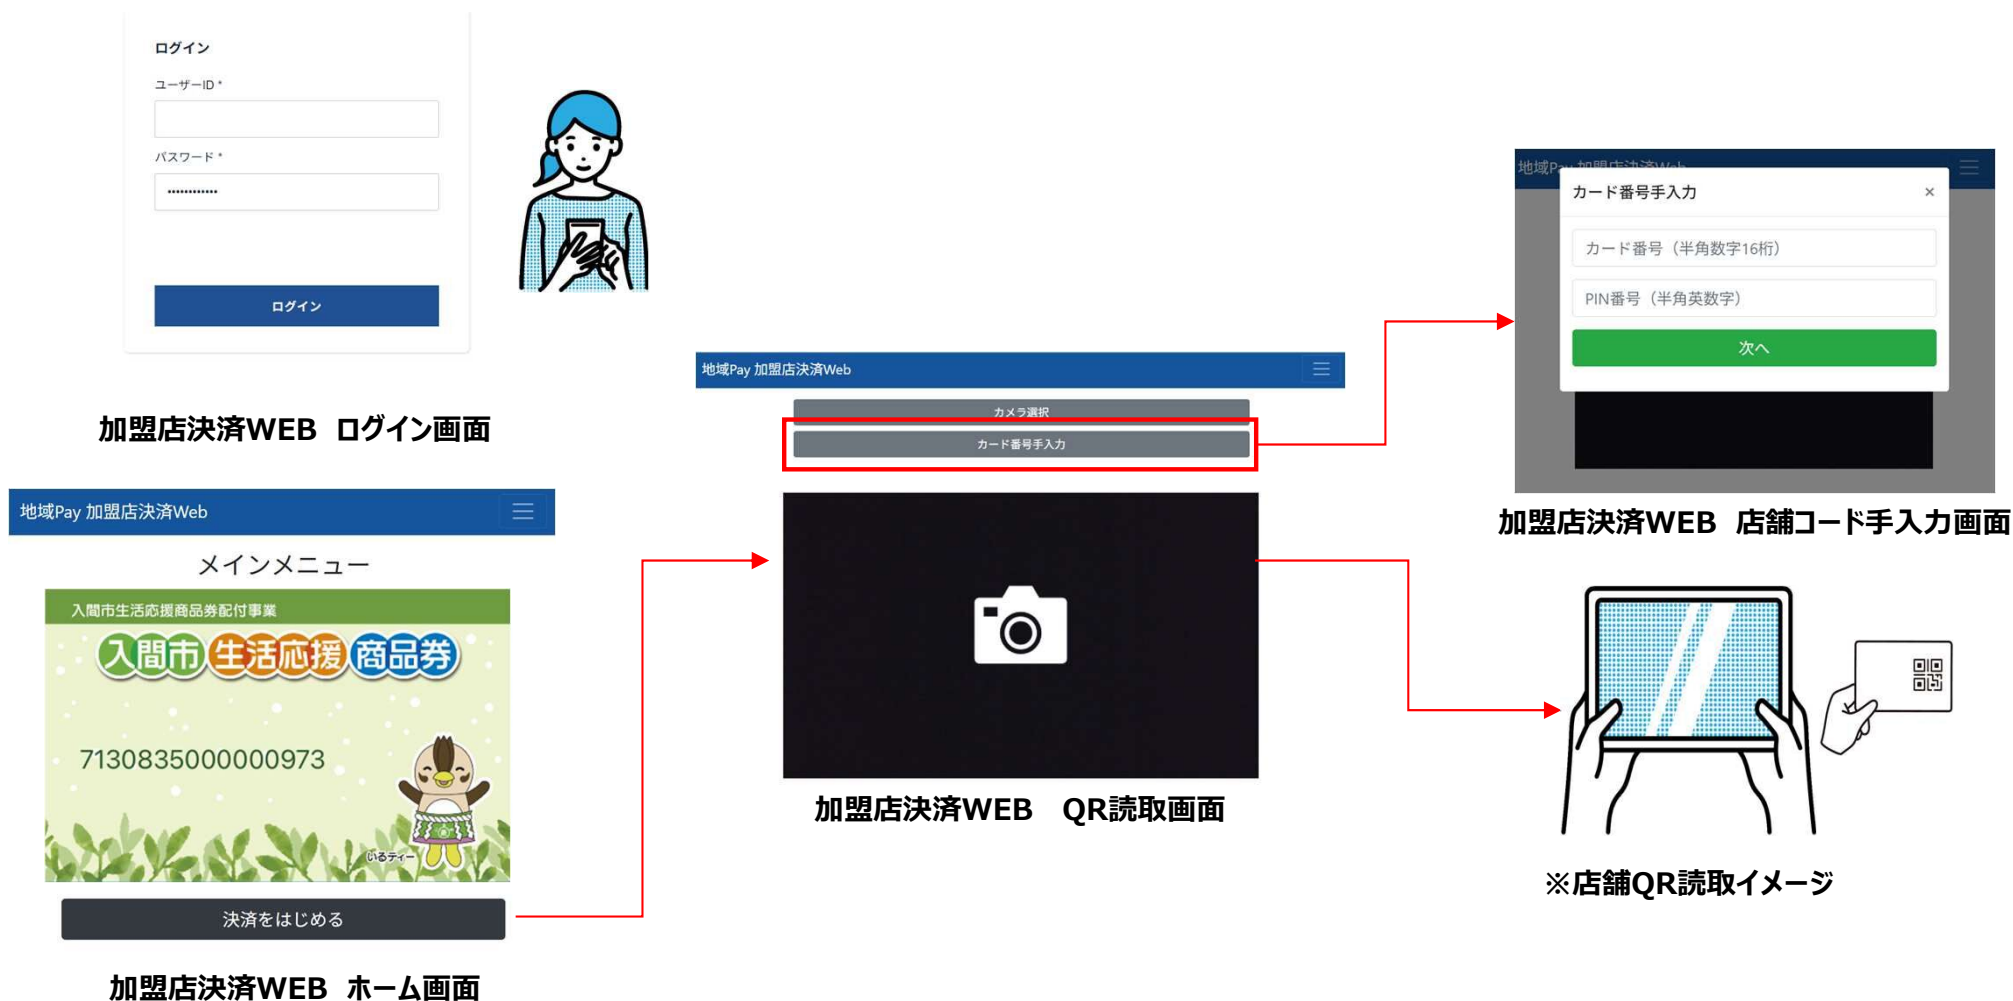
ログイン

ユーザーID *

パスワード *

..............

ログイン

加盟店決済WEB　ログイン画面

地域Pay 加盟店決済Web

メインメニュー

入間市生活応援商品券配付事業

入間市生活応援商品券

7130835000000973

いるティー

決済をはじめる

加盟店決済WEB　ホーム画面

地域Pay 加盟店決済Web

カメラ選択

カード番号手入力

加盟店決済WEB　QR読取画面

地域Pay 加盟店決済Web

カード番号手入力

×

カード番号（半角数字16桁）

PIN番号（半角英数字）

次へ

加盟店決済WEB　店舗コード手入力画面

※店舗QR読取イメージ